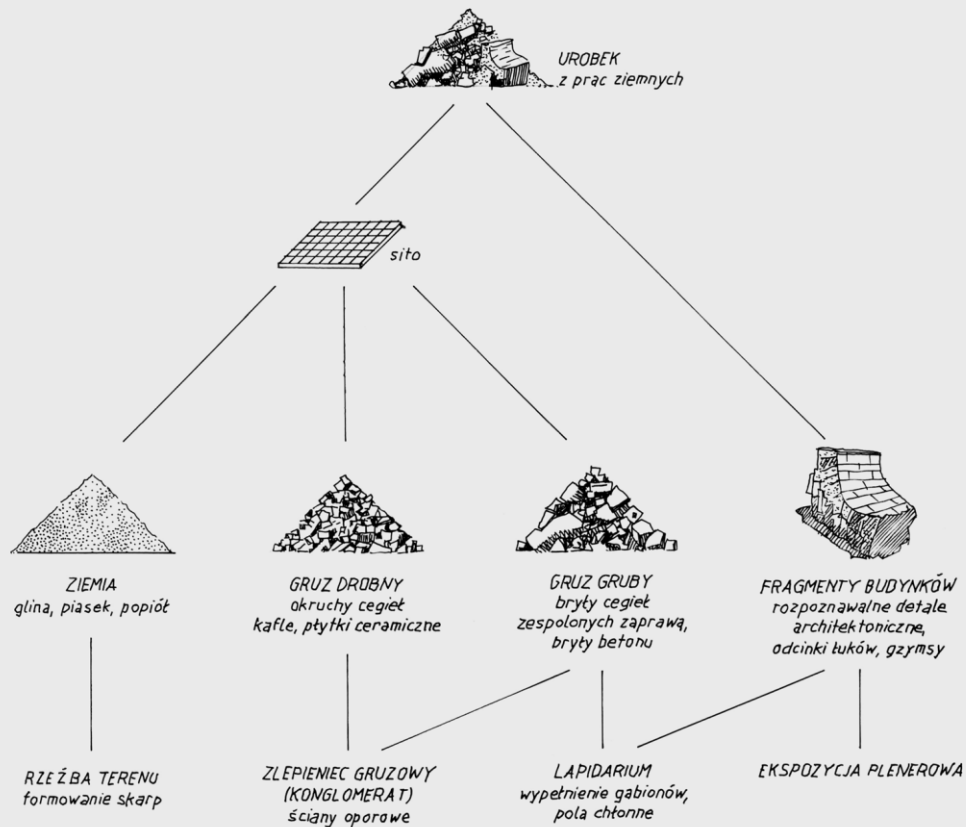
UROBEK
z prac ziemnych

sito

ZIEMIA
glina, piasek, popiół

GRUZ DROBNY
okruchy cegieł
kafle, płytki ceramiczne

GRUZ GRUBY
bryły cegieł
zespolonych zaprawą,
bryły betonu

FRAGMENTY BUDYNKÓW
rozpoznawalne detale
architektoniczne,
odcinki łuków, gzymsy

RZEŹBA TERENU
formowanie skarp

ZLEPIENIEC GRUZOWY
(KONGLOMERAT)
ściany oporowe

LAPIDARIUM
wypełnienie gabionów,
pola chłonne

EKSPOZYCJA PLENEROWA